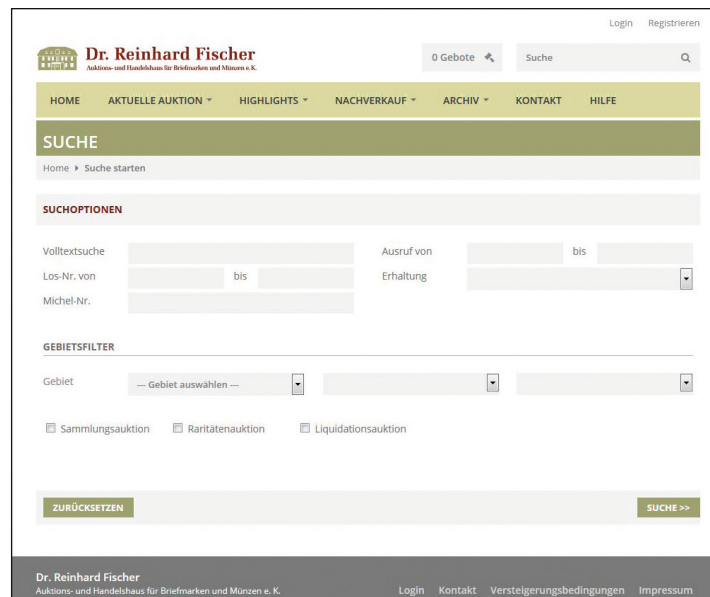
Login Registrieren

Dr. Reinhard Fischer
Auktions- und Handelshaus für Briefmarken und Münzen e. K.

0 Gebote

Suche

HOME AKTUELLE AUKTION HIGHLIGHTS NACHVERKAUF ARCHIV KONTAKT HILFE

SUCHE

Home ▸ Suche starten

SUCHOPTIONEN

Volltextsuche

Ausruf von bis

Los-Nr. von bis

Erhaltung

Michel-Nr.

GEBIETSFILTER

Gebiet --- Gebiet auswählen ---

Sammlungsauktion Raritätenauktion Liquidationsauktion

ZURÜCKSETZEN

SUCHE >>

Dr. Reinhard Fischer
Auktions- und Handelshaus für Briefmarken und Münzen e. K.

Login Kontakt Versteigerungsbedingungen Impressum